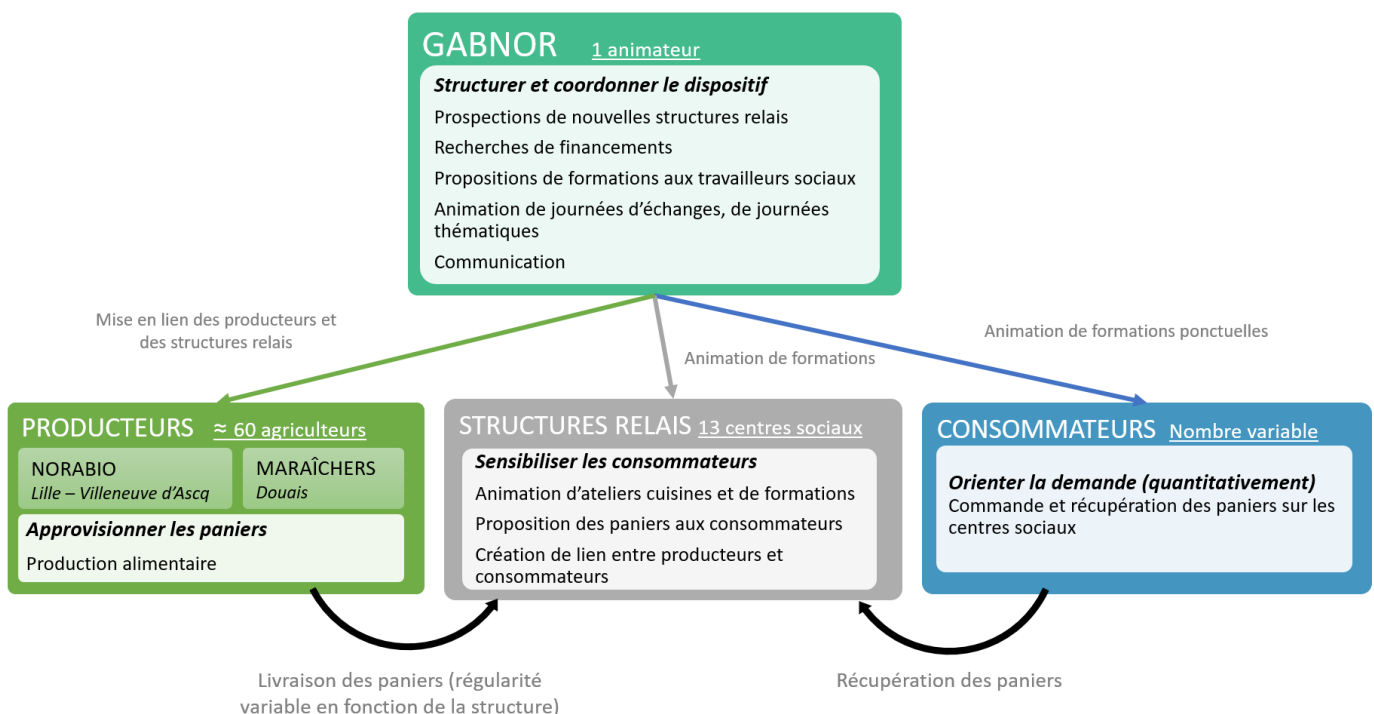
GABNOR 1 animateur

Structurer et coordonner le dispositif

Prospections de nouvelles structures relais

Recherches de financements

Propositions de formations aux travailleurs sociaux

Animation de journées d'échanges, de journées thématiques

Communication

Mise en lien des producteurs et des structures relais

Animation de formations

Animation de formations ponctuelles

PRODUCTEURS ≈ 60 agriculteurs

NORABIO
Lille – Villeneuve d'Ascq

MARAÎCHERS
Douais

Approvisionner les paniers

Production alimentaire

STRUCTURES RELAIS 13 centres sociaux

Sensibiliser les consommateurs

Animation d'ateliers cuisines et de formations

Proposition des paniers aux consommateurs

Création de lien entre producteurs et consommateurs

CONSOMMATEURS Nombre variable

Orienter la demande (quantitativement)

Commande et récupération des paniers sur les centres sociaux

Livraison des paniers (régularité variable en fonction de la structure)

Récupération des paniers